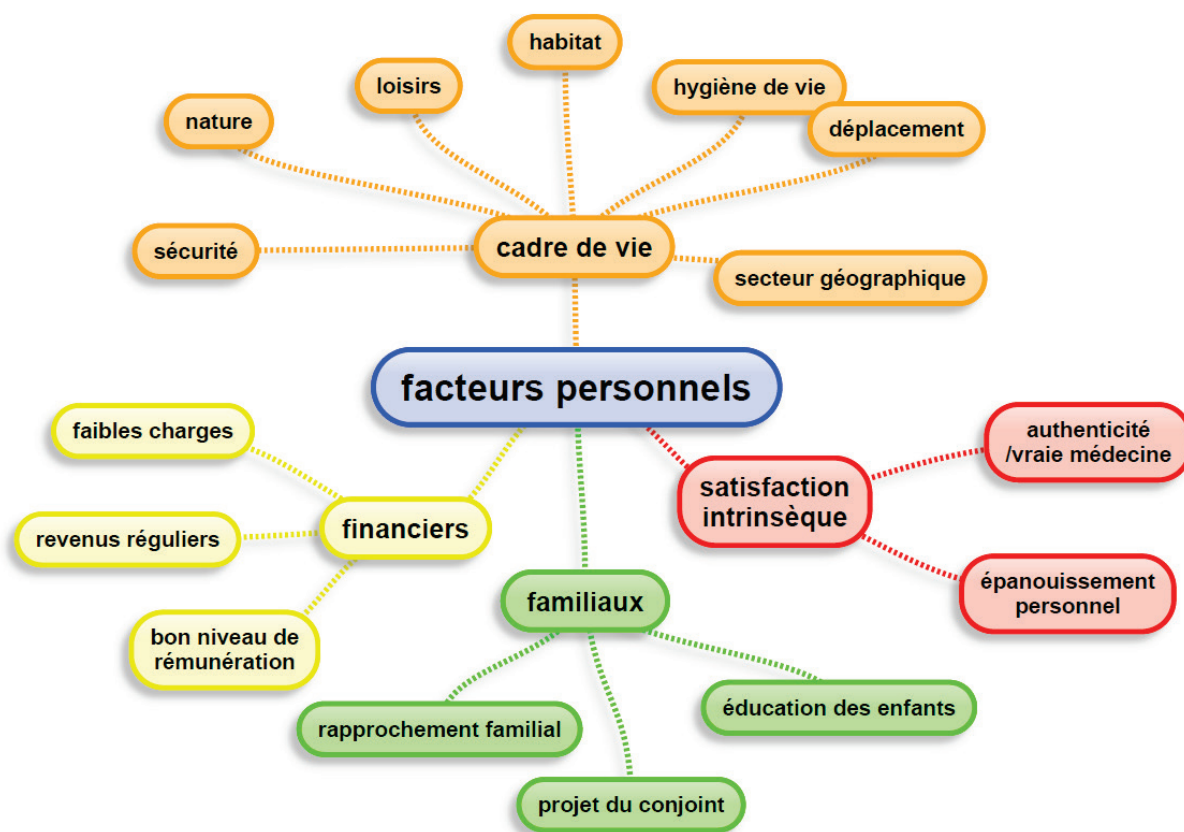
habitat

loisirs

hygiène de vie

nature

déplacement

sécurité

cadre de vie

secteur géographique

facteurs personnels

faibles charges

authenticité /vraie médecine

satisfaction intrinsèque

revenus réguliers

financiers

épanouissement personnel

familiaux

bon niveau de rémunération

éducation des enfants

rapprochement familial

projet du conjoint